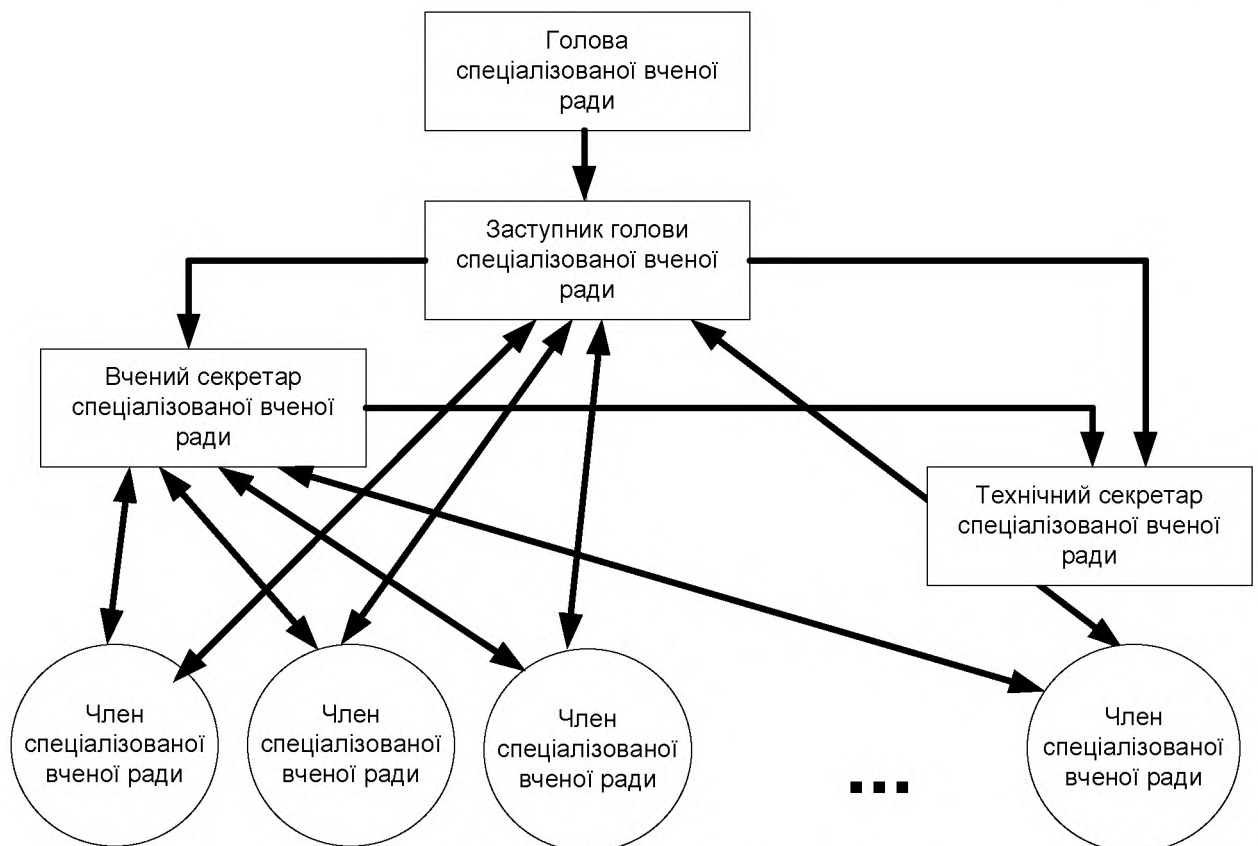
Голова спеціалізованої вченої ради

Заступник голови спеціалізованої вченої ради

Вчений секретар спеціалізованої вченої ради

Технічний секретар спеціалізованої вченої ради

Член спеціалізованої вченої ради

Член спеціалізованої вченої ради

Член спеціалізованої вченої ради

...

Член спеціалізованої вченої ради